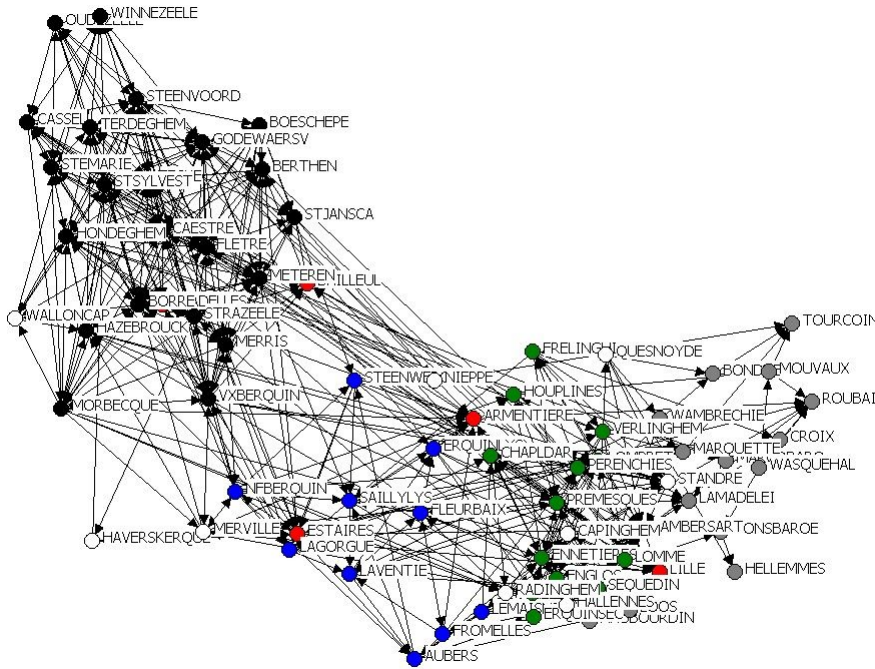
OUDEZEELE
WINNEZEELE
STEENVOORD
BOESCHEPE
CASSEL
TERDEGHEM
GODEWAERSV
STEMARIE
BERTHEN
STSYLVEST
STJANSCA
HONDEGHEM
CAESTRE
FLETRE
METEREN
BAILLEUL
WALLONCAP
BORRE
STRAZEELE
HAZEBROUCK
MERRIS
TOURCOIN
FRELINGHI
QUESNOYDE
BONDUE
MOUVAUX
STEENWERK
NIEPPE
HOUPLINES
ROUBAI
MORBECQUE
VXBERQUIN
ARMENTIERE
WAMBRECHIE
VERLINGHEM
CROIX
MARQUETTE
ERQUINLY
CHAPLDAR
WASQUEHAL
PERENCHIES
STANDRE
NFBERQUIN
SAILLYLYS
LAMADELEI
FLEURBAIX
PREMESQUES
HAVERSKERQUE
MERVILLE
ESTAIRES
CAPINGHEM
LAMBERSART
ONSBAROE
LAGORGUE
ENNETIERES
LOMME
LILLE
LAVENTIE
HELLEMMES
ENGLOS
SEQUEDIN
RADINGHEM
HALLENNES
LEMAISNI
ERQUINSEC
FROMELLES
BOURDIN
AUBERS